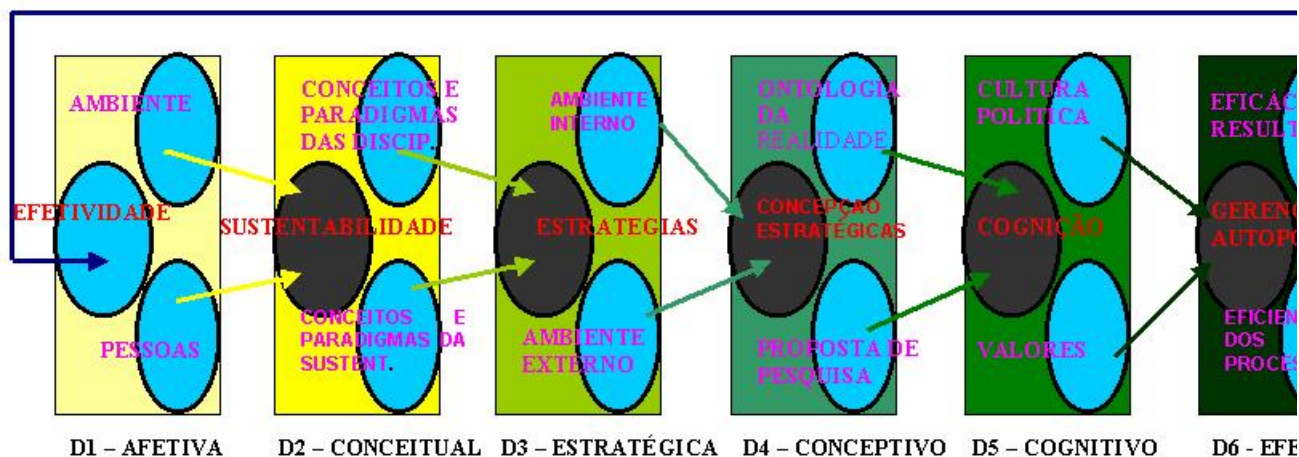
AMBIENTE

EFETIVIDADE

PESSOAS

CONCEITOS E PARADIGMAS DAS DISCIP.

SUSTENTABILIDADE

CONCEITOS E PARADIGMAS DA SUSTENT.

AMBIENTE INTERNO

ESTRATEGIAS

AMBIENTE EXTERNO

ONTOLOGIA DA REALIDADE

CONCEPÇÃO ESTRATÉGICAS

PROPOSTA DE PESQUISA

CULTURA POLÍTICA

COGNIÇÃO

VALORES

EFICÁC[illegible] RESULT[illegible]

GERENC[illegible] AUTOPO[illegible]

EFICIEN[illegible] DOS PROCES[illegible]

D1 – AFETIVA

D2 – CONCEITUAL

D3 – ESTRATÉGICA

D4 – CONCEPTIVO

D5 – COGNITIVO

D6 - EFE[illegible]